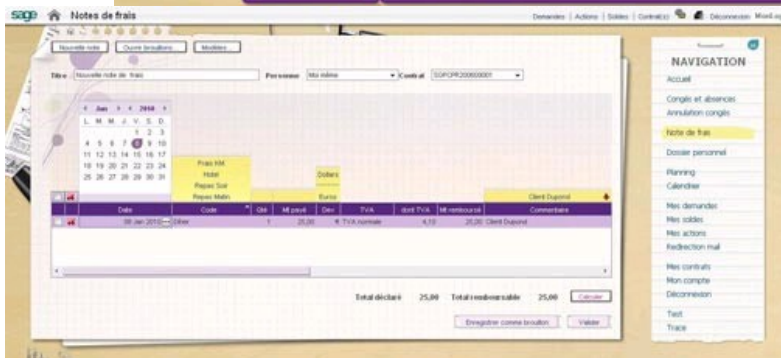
sage Notes de frais

Demandes | Actions | Soldes | Contrat(s) Déconnexion Mon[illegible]

Nouvelle note | Ouvrir brouillons | Modèles

Titre Nouvelle note de frais Personne Moi même Contrat SOPCPR200600001

« Jan » « 2010 »
L M M J V S D
1 2 3
4 5 6 7 8 9 10
11 12 13 14 15 16 17
18 19 20 21 22 23 24
25 26 27 28 29 30 31

Frais KM
Hotel
Repas Soir
Repas Matin

Dollars
Euros

Client Dupond

| | Date | Code | Qté | Mt payé | Dev | TVA | dont TVA | Mt remboursé | Commentaire |
|---|---|---|---|---|---|---|---|---|---|
| | 08 Jan 2010 | Diner | 1 | 25,00 | € | TVA normale | 4,10 | 25,00 | Client Dupond |

Total déclaré 25,00 Total remboursable 25,00 Calculer

Enregistrer comme brouillon Valider

NAVIGATION
Accueil
Congés et absences
Annulation congés
Note de frais
Dossier personnel
Planning
Calendrier
Mes demandes
Mes soldes
Mes actions
Redirection mail
Mes contrats
Mon compte
Déconnexion
Test
Trace